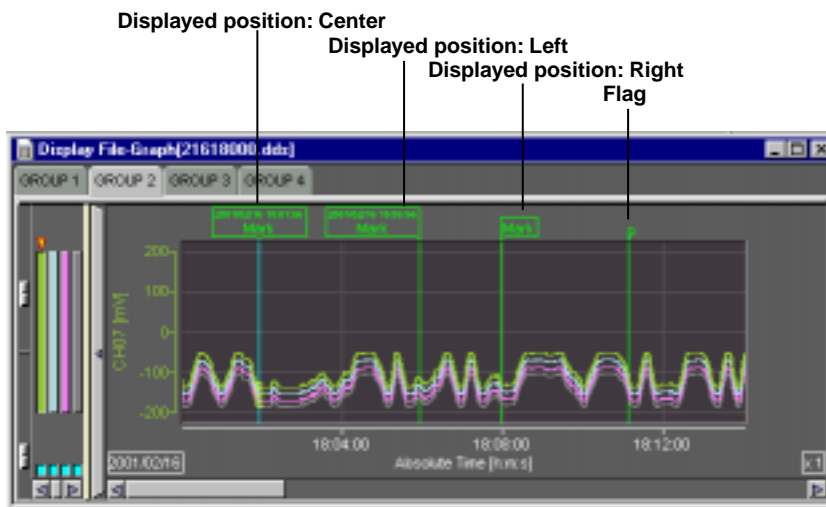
Displayed position: Center
Displayed position: Left
Displayed position: Right
Flag

Display File-Graph[21618000.ddz]

GROUP 1 GROUP 2 GROUP 3 GROUP 4

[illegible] Mark
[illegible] Mark
Mark
F

200
100
0
-100
-200
CH07 [mV]

18:04:00
18:08:00
18:12:00
2001/02/16
Absolute Time [h:m:s]
x1